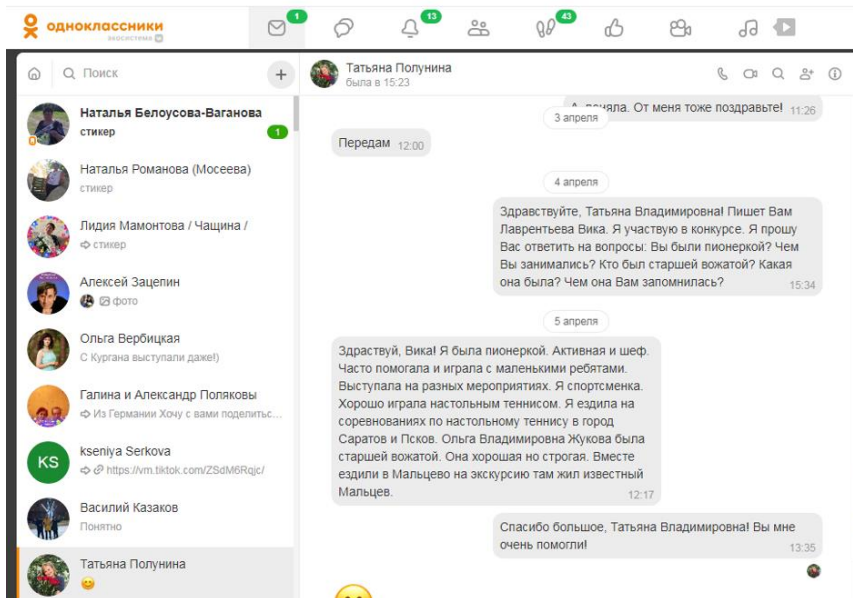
одноклассники
экосистема

1
13
43

Поиск

Наталья Белоусова-Ваганова
стикер
1

Наталья Романова (Мосеева)
стикер

Лидия Мамонтова / Чащина /
стикер

Алексей Зацепин
фото

Ольга Вербицкая
С Кургана выступали даже!)

Галина и Александр Поляковы
Из Германии Хочу с вами поделитьс...

KS
kseniya Serkova
https://vm.tiktok.com/ZSdM6Rqjc/

Василий Казаков
Понятно

Татьяна Полунина

Татьяна Полунина
была в 15:23

А, поняла. От меня тоже поздравьте! 11:26

3 апреля

Передам 12:00

4 апреля

Здравствуйте, Татьяна Владимировна! Пишет Вам Лаврентьева Вика. Я участвую в конкурсе. Я прошу Вас ответить на вопросы: Вы были пионеркой? Чем Вы занимались? Кто был старшей вожатой? Какая она была? Чем она Вам запомнилась? 15:34

5 апреля

Здравствуй, Вика! Я была пионеркой. Активная и шеф. Часто помогала и играла с маленькими ребятами. Выступала на разных мероприятиях. Я спортсменка. Хорошо играла настольным теннисом. Я ездила на соревнованиях по настольному теннису в город Саратов и Псков. Ольга Владимировна Жукова была старшей вожатой. Она хорошая но строгая. Вместе ездили в Мальцево на экскурсию там жил известный Мальцев. 12:17

Спасибо большое, Татьяна Владимировна! Вы мне очень помогли! 13:35